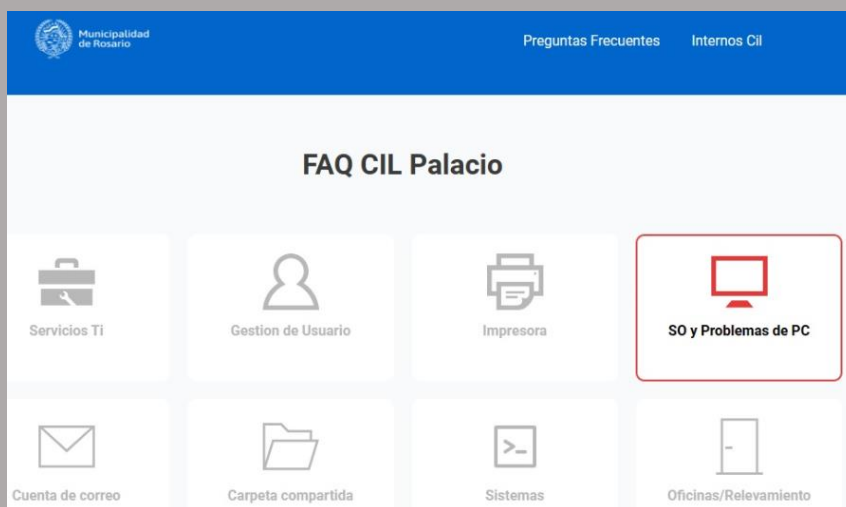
Municipalidad de Rosario

Preguntas Frecuentes Internos Cil

FAQ CIL Palacio

Servicios Ti

Gestion de Usuario

Impresora

SO y Problemas de PC

Cuenta de correo

Carpeta compartida

>_

Sistemas

Oficinas/Relevamiento